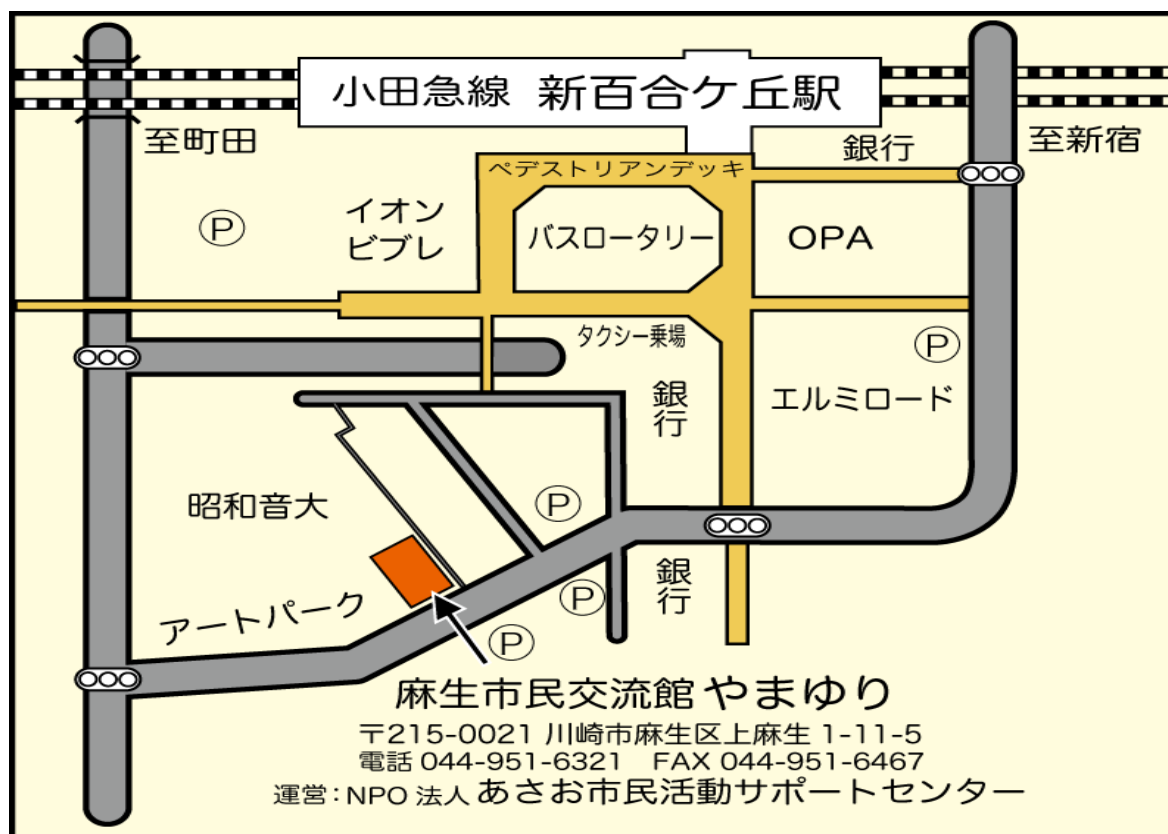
小田急線 新百合ケ丘駅

至町田

至新宿

銀行

ペデストリアンデッキ

Ⓟ

イオン
ビブレ

バスロータリー

OPA

タクシー乗場

Ⓟ

銀行

エルミロード

昭和音大

Ⓟ

Ⓟ

銀行

アートパーク

Ⓟ

麻生市民交流館 やまゆり
〒215-0021 川崎市麻生区上麻生 1-11-5
電話 044-951-6321 FAX 044-951-6467
運営:NPO 法人 あさお市民活動サポートセンター